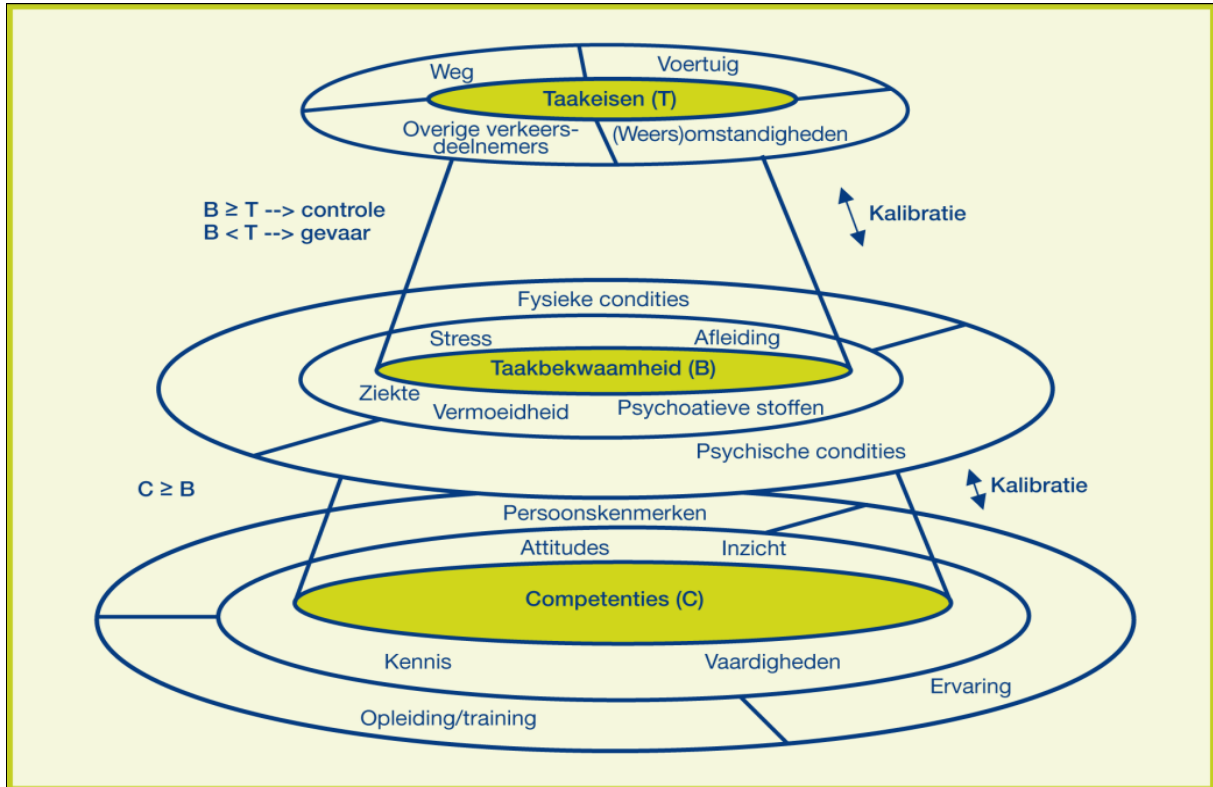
Weg
Voertuig
Taakeisen (T)
Overige verkeersdeelnemers
(Weers)omstandigheden

B ≥ T --> controle
B < T --> gevaar

Kalibratie

Fysieke condities
Stress
Afleiding
Taakbekwaamheid (B)
Ziekte
Vermoeidheid
Psychoatieve stoffen
Psychische condities

C ≥ B

Kalibratie

Persoonskenmerken
Attitudes
Inzicht
Competenties (C)
Kennis
Vaardigheden
Ervaring
Opleiding/training